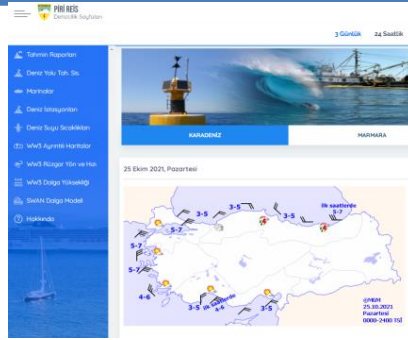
PİRİ REİS
Denizcilik Seyir Yayın Bilgi

3 Günlük 24 Saatlik

Tahmin Raporları
Deniz Yolu Tah. Sis.
Marinalar
Deniz İstasyonları
Deniz Suyu Sıcaklıkları
WW3 Ayrıntılı Haritalar
WW3 Rüzgar Yön ve Hızı
WW3 Dalga Yüksekliği
SWAN Dalga Modeli
Hakkında

KARADENİZ
MARMARA

25 Ekim 2021, Pazartesi

3-5
3-5
3-5
5-7
ilk saatlerde
5-7
5-7
5-7
4-6
3-5
4-6
3-5
3-5

©MGM
25.10.2021
Pazartesi
0000-2400 TSİ